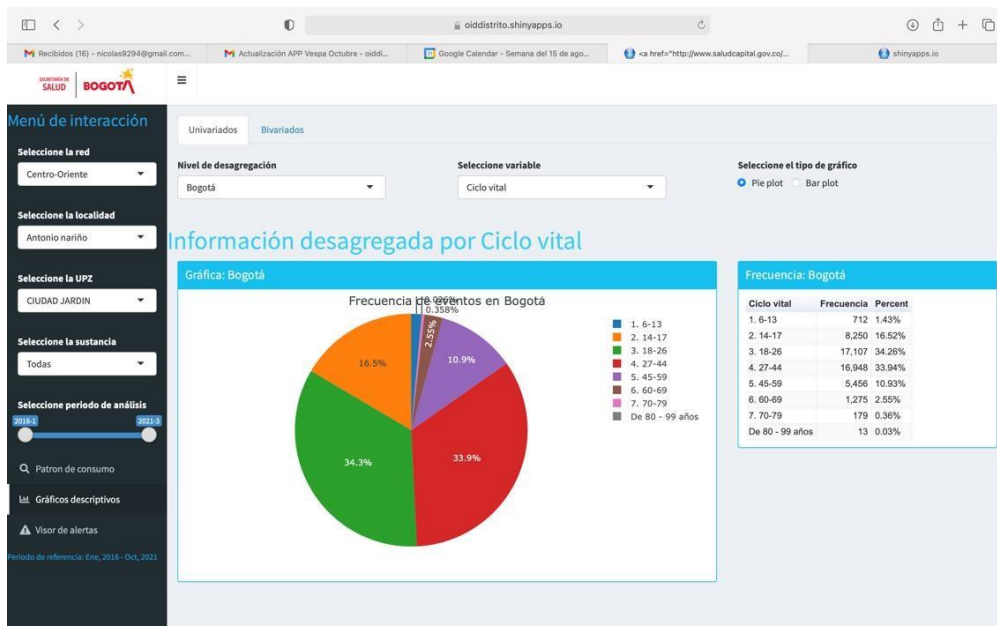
oiddistrito.shinyapps.io

Recibidos (16) - nicolas9294@gmail.com... | Actualización APP Vespa Octubre - oiddi... | Google Calendar - Semana del 15 de ago... | <a href="http://www.saludcapital.gov.co/... | shinyapps.io

SECRETARÍA DE SALUD | BOGOTÁ

≡

Menú de interacción

Seleccione la red
Centro-Oriente

Seleccione la localidad
Antonio nariño

Seleccione la UPZ
CIUDAD JARDIN

Seleccione la sustancia
Todas

Seleccione periodo de análisis
2016-1 2021-3

Patron de consumo

Gráficos descriptivos

Visor de alertas

Periodo de referencia: Ene, 2016 - Oct, 2021

Univariados | Bivariados

Nivel de desagregación
Bogotá

Seleccione variable
Ciclo vital

Seleccione el tipo de gráfico
Pie plot  Bar plot

Información desagregada por Ciclo vital

Gráfica: Bogotá

Frecuencia de eventos en Bogotá

0.026%
0.358%
2.55%
10.9%
16.5%
34.3%
33.9%

1. 6-13
2. 14-17
3. 18-26
4. 27-44
5. 45-59
6. 60-69
7. 70-79
De 80 - 99 años

Frecuencia: Bogotá

| Ciclo vital | Frecuencia | Percent |
|---|---|---|
| 1. 6-13 | 712 | 1.43% |
| 2. 14-17 | 8,250 | 16.52% |
| 3. 18-26 | 17,107 | 34.26% |
| 4. 27-44 | 16,948 | 33.94% |
| 5. 45-59 | 5,456 | 10.93% |
| 6. 60-69 | 1,275 | 2.55% |
| 7. 70-79 | 179 | 0.36% |
| De 80 - 99 años | 13 | 0.03% |